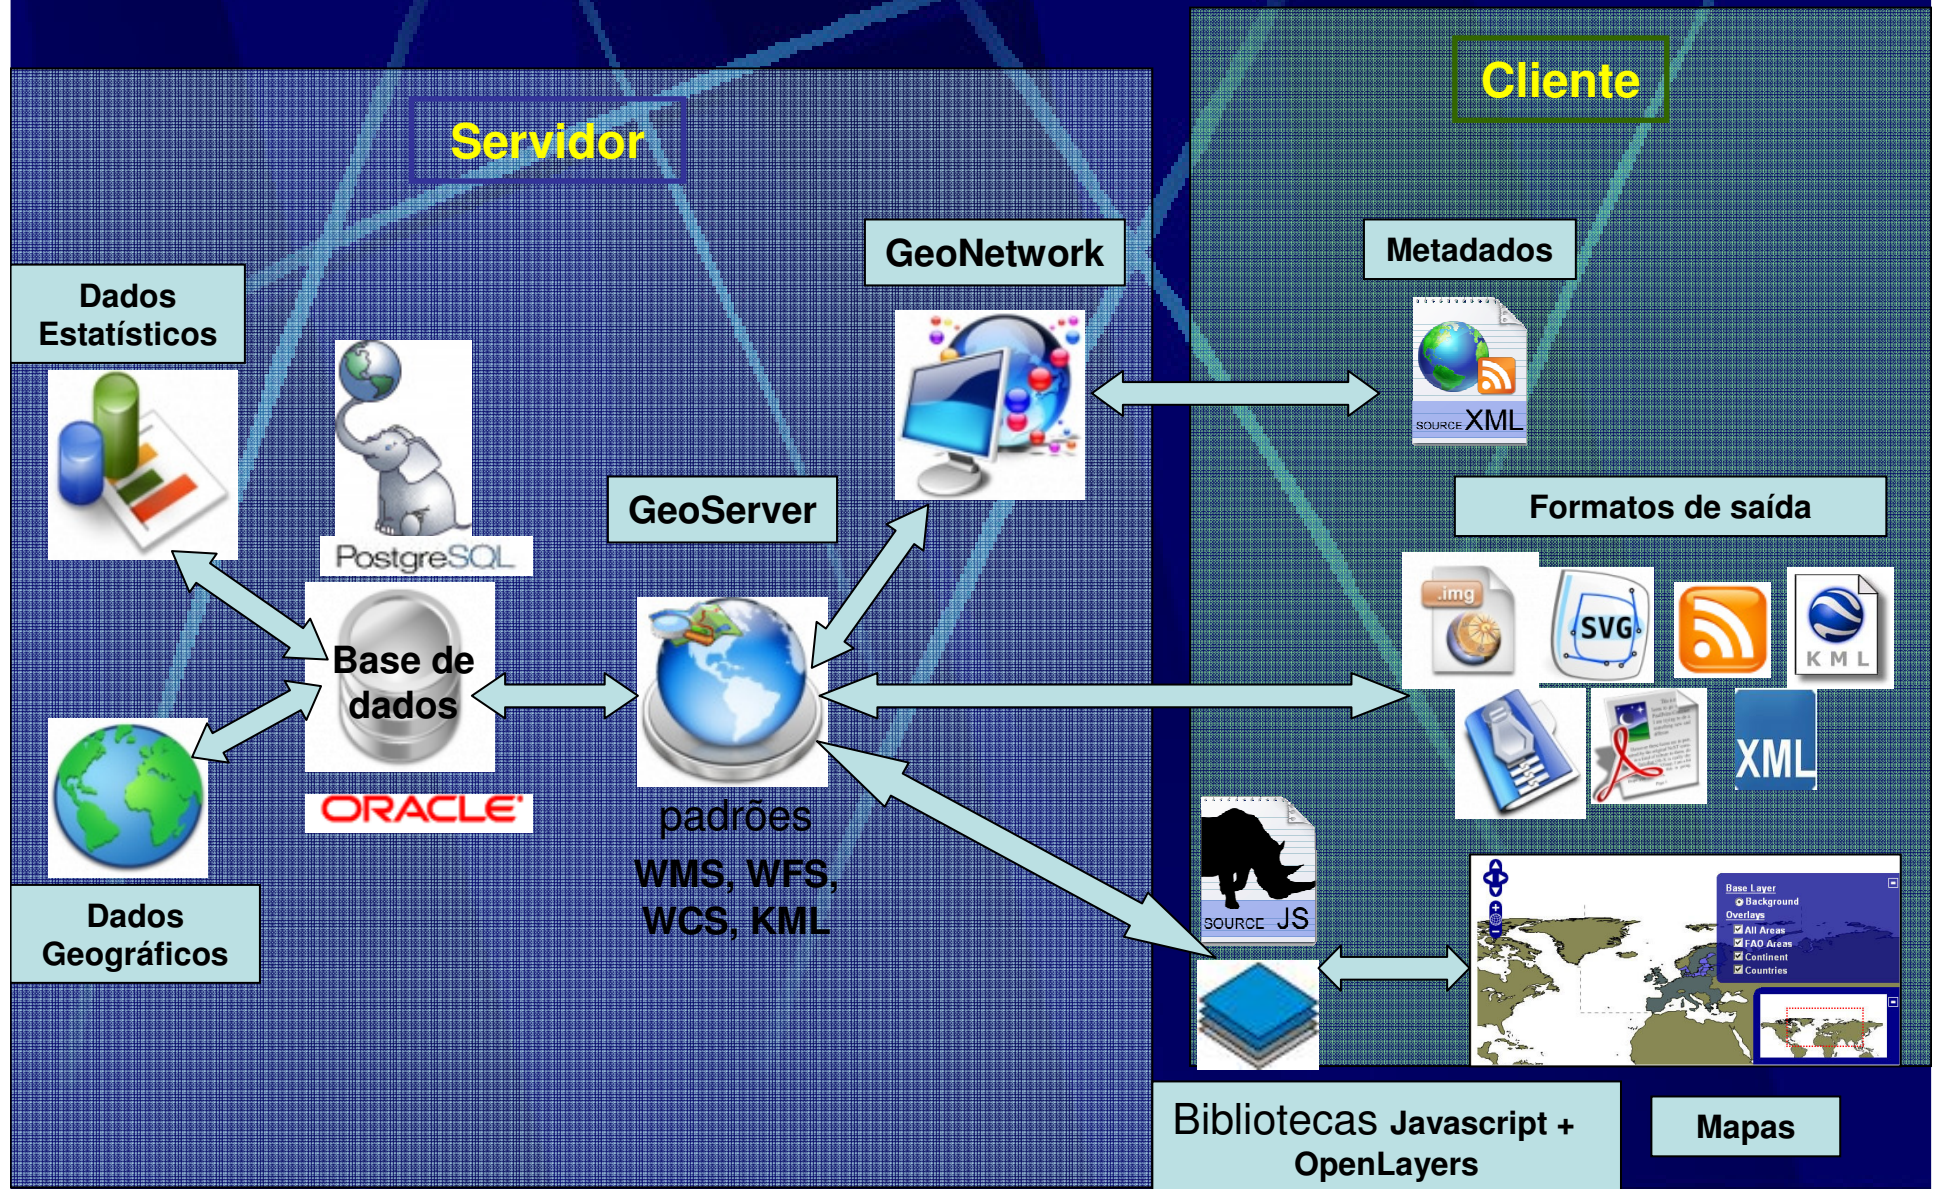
Servidor

Cliente

Dados Estatísticos

PostgreSQL

Base de dados

ORACLE

Dados Geográficos

GeoServer

padrões

WMS, WFS, WCS, KML

GeoNetwork

Metadados

SOURCE XML

Formatos de saída

.img

SVG

KML

XML

SOURCE JS

Base Layer
Background
Overlays
All Areas
FAO Areas
Continent
Countries

Bibliotecas Javascript + OpenLayers

Mapas